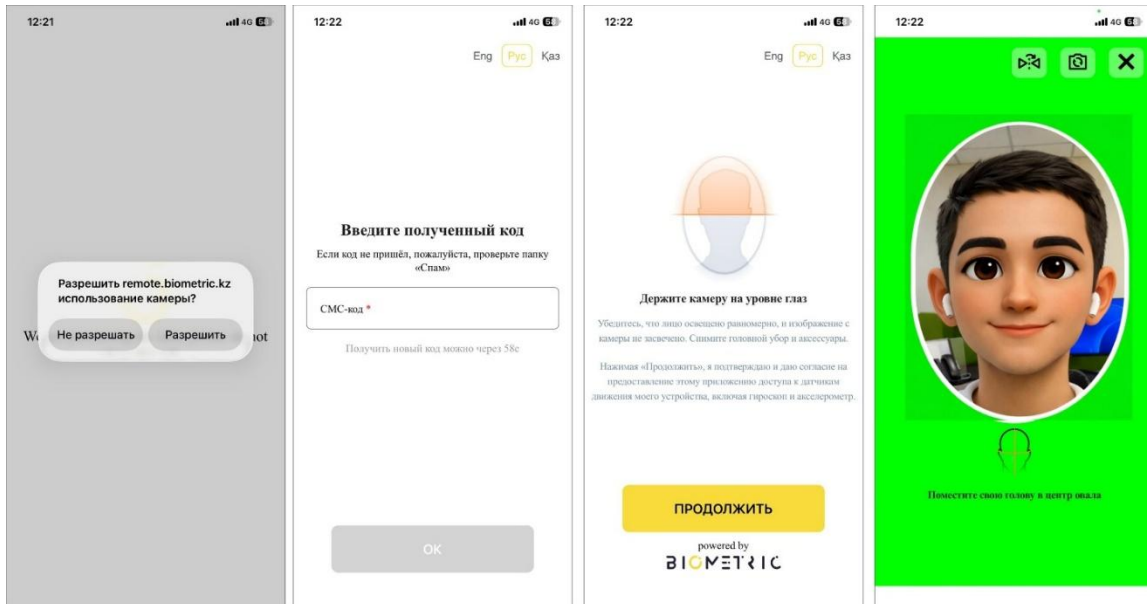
12:21 4G 56

Разрешить remote.biometric.kz использование камеры?

Не разрешать Разрешить

We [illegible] not

12:22 4G 56

Eng Рус Қаз

Введите полученный код

Если код не пришёл, пожалуйста, проверьте папку «Спам»

СМС-код *

Получить новый код можно через 58с

OK

12:22 4G 56

Eng Рус Қаз

Держите камеру на уровне глаз

Убедитесь, что лицо освещено равномерно, и изображение с камеры не засвечено. Снимите головной убор и аксессуары.

Нажимая «Продолжить», я подтверждаю и даю согласие на предоставление этому приложению доступа к датчикам движения моего устройства, включая гироскоп и акселерометр.

ПРОДОЛЖИТЬ

powered by
BIOMETRIC

12:22 4G 56

Поместите свою голову в центр овала